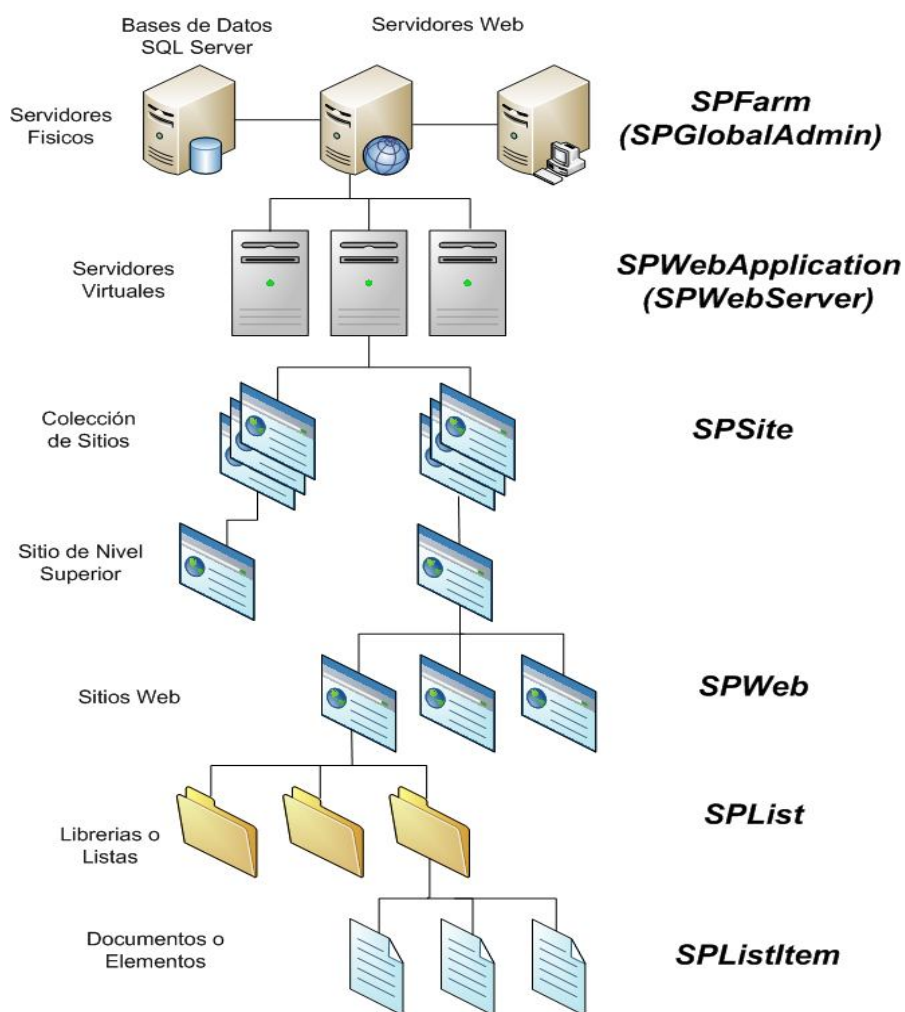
Bases de Datos SQL Server

Servidores Web

Servidores Fisicos

SPFarm (SPGlobalAdmin)

Servidores Virtuales

SPWebApplication (SPWebServer)

Colección de Sitios

SPSite

Sitio de Nivel Superior

Sitios Web

SPWeb

Librerias o Listas

SPList

Documentos o Elementos

SPListItem